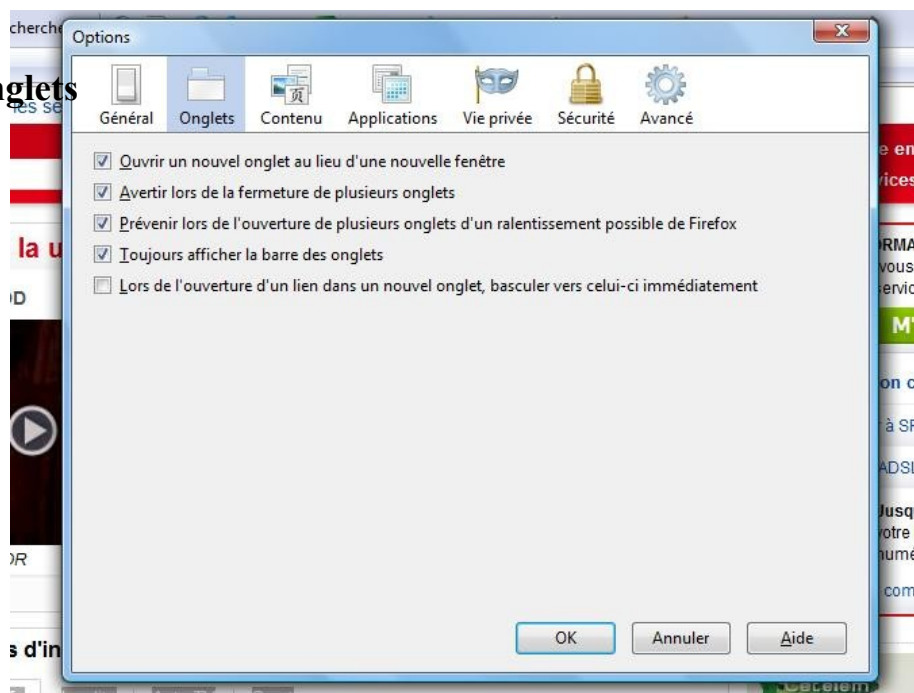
cherch

nglets

Options

Général
Onglets
Contenu
Applications
Vie privée
Sécurité
Avancé

Ouvrir un nouvel onglet au lieu d'une nouvelle fenêtre
Avertir lors de la fermeture de plusieurs onglets
Prévenir lors de l'ouverture de plusieurs onglets d'un ralentissement possible de Firefox
Toujours afficher la barre des onglets
Lors de l'ouverture d'un lien dans un nouvel onglet, basculer vers celui-ci immédiatement

OK
Annuler
Aide

la u
D
R
s d'in

e en
vices
RMA
vous
ervic
MT
on c
à SF
ADSL
Jusq
otre
numé
com
Cetelem